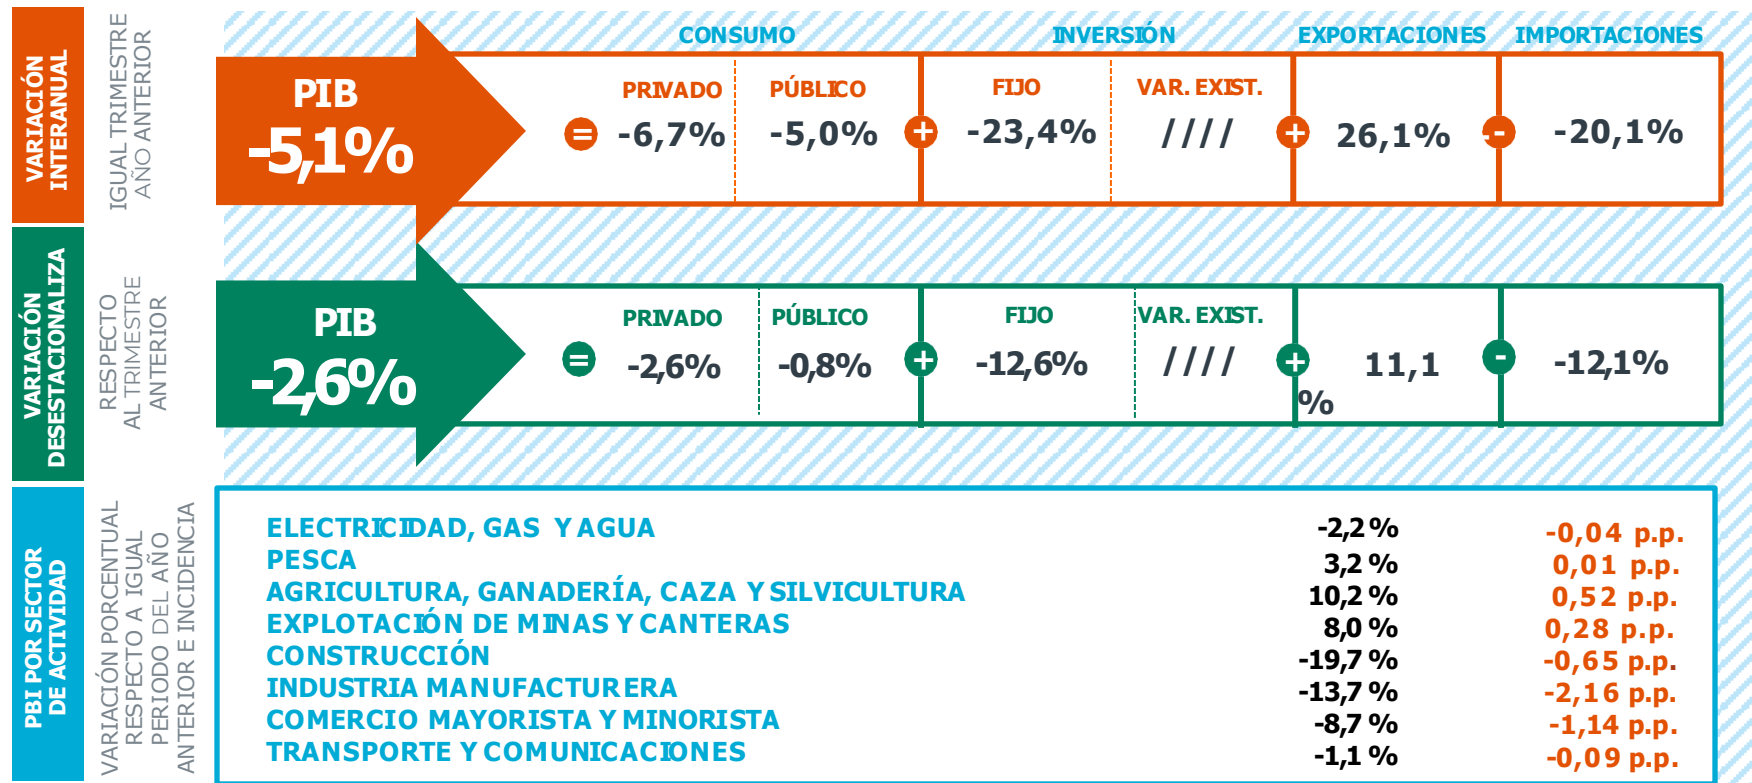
VARIACIÓN INTERANUAL

IGUAL TRIMESTRE AÑO ANTERIOR

CONSUMO INVERSIÓN EXPORTACIONES IMPORTACIONES

PIB -5,1%

= PRIVADO -6,7% PÚBLICO -5,0% + FIJO -23,4% VAR. EXIST. //// + 26,1% - -20,1%

VARIACIÓN DESESTACIONALIZA

RESPECTO AL TRIMESTRE ANTERIOR

PIB -2,6%

= PRIVADO -2,6% PÚBLICO -0,8% + FIJO -12,6% VAR. EXIST. //// + 11,1 % - -12,1%

PBI POR SECTOR DE ACTIVIDAD

VARIACIÓN PORCENTUAL RESPECTO A IGUAL PERIODO DEL AÑO ANTERIOR E INCIDENCIA

| | | |
|---|---|---|
| ELECTRICIDAD, GAS Y AGUA | -2,2 % | -0,04 p.p. |
| PESCA | 3,2 % | 0,01 p.p. |
| AGRICULTURA, GANADERÍA, CAZA Y SILVICULTURA | 10,2 % | 0,52 p.p. |
| EXPLOTACIÓN DE MINAS Y CANTERAS | 8,0 % | 0,28 p.p. |
| CONSTRUCCIÓN | -19,7 % | -0,65 p.p. |
| INDUSTRIA MANUFACTURERA | -13,7 % | -2,16 p.p. |
| COMERCIO MAYORISTA Y MINORISTA | -8,7 % | -1,14 p.p. |
| TRANSPORTE Y COMUNICACIONES | -1,1 % | -0,09 p.p. |